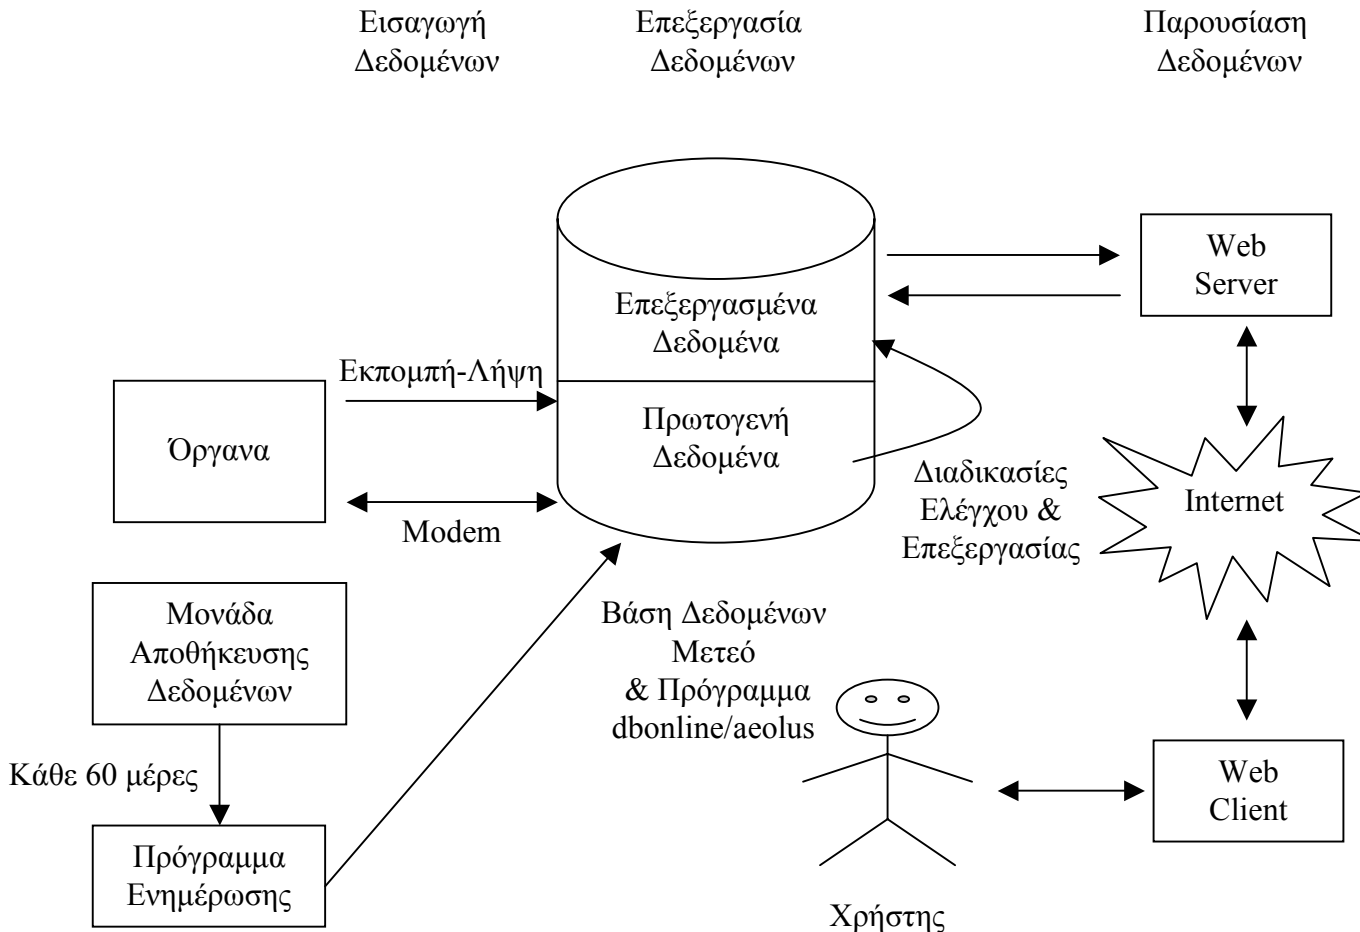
Εισαγωγή Δεδομένων

Επεξεργασία Δεδομένων

Παρουσίαση Δεδομένων

Επεξεργασμένα Δεδομένα

Πρωτογενή Δεδομένα

Web Server

Εκπομπή-Λήψη

Όργανα

Modem

Διαδικασίες Ελέγχου & Επεξεργασίας

Internet

Μονάδα Αποθήκευσης Δεδομένων

Βάση Δεδομένων Μετεό & Πρόγραμμα dbonline/aeolus

Κάθε 60 μέρες

Πρόγραμμα Ενημέρωσης

Web Client

Χρήστης